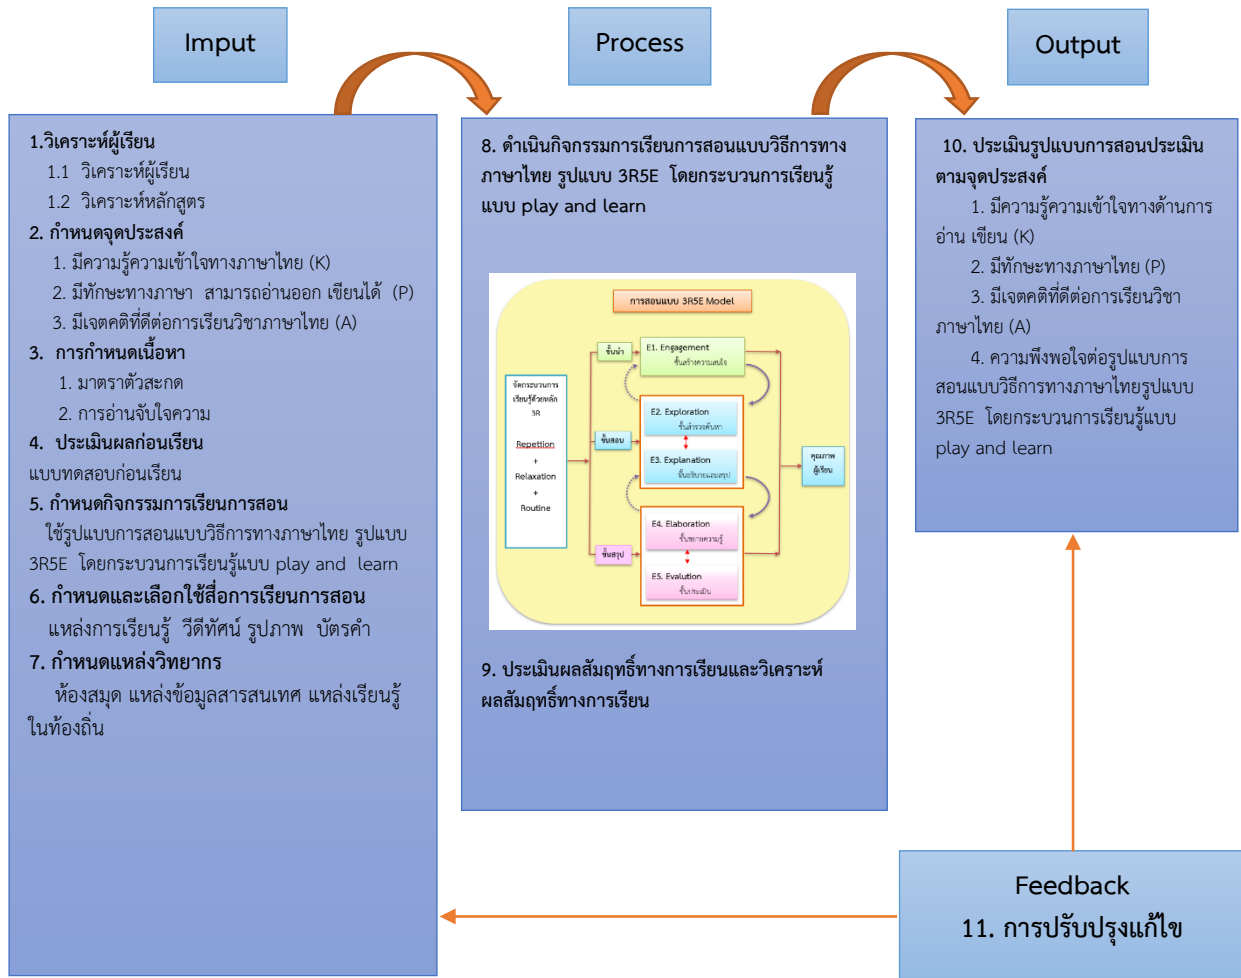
Imput

Process

Output

1.วิเคราะห์ผู้เรียน

1.1 วิเคราะห์ผู้เรียน

1.2 วิเคราะห์หลักสูตร

2. กำหนดจุดประสงค์

1. มีความรู้ความเข้าใจทางภาษาไทย (K)

2. มีทักษะทางภาษา สามารถอ่านออก เขียนได้ (P)

3. มีเจตคติที่ดีต่อการเรียนวิชาภาษาไทย (A)

3. การกำหนดเนื้อหา

1. มาตราตัวสะกด

2. การอ่านจับใจความ

4. ประเมินผลก่อนเรียน

แบบทดสอบก่อนเรียน

5. กำหนดกิจกรรมการเรียนการสอน

ใช้รูปแบบการสอนแบบวิธีการทางภาษาไทย รูปแบบ 3R5E โดยกระบวนการเรียนรู้แบบ play and learn

6. กำหนดและเลือกใช้สื่อการเรียนการสอน

แหล่งการเรียนรู้ วีดีทัศน์ รูปภาพ บัตรคำ

7. กำหนดแหล่งวิทยากร

ห้องสมุด แหล่งข้อมูลสารสนเทศ แหล่งเรียนรู้ในท้องถิ่น

8. ดำเนินกิจกรรมการเรียนการสอนแบบวิธีการทางภาษาไทย รูปแบบ 3R5E โดยกระบวนการเรียนรู้แบบ play and learn

การสอนแบบ 3R5E Model

จัดกระบวนการเรียนรู้ด้วยหลัก 3R

Repetition
+
Relaxation
+
Routine

ขั้นนำ

ขั้นสอน

ขั้นสรุป

E1. Engagement
ขั้นสร้างความสนใจ

E2. Exploration
ขั้นสำรวจค้นหา

E3. Explanation
ขั้นอธิบายและสรุป

E4. Elaboration
ขั้นขยายความรู้

E5. Evalution
ขั้นประเมิน

คุณภาพผู้เรียน

9. ประเมินผลสัมฤทธิ์ทางการเรียนและวิเคราะห์ผลสัมฤทธิ์ทางการเรียน

10. ประเมินรูปแบบการสอนประเมินตามจุดประสงค์

1. มีความรู้ความเข้าใจทางด้านการอ่าน เขียน (K)

2. มีทักษะทางภาษาไทย (P)

3. มีเจตคติที่ดีต่อการเรียนวิชาภาษาไทย (A)

4. ความพึงพอใจต่อรูปแบบการสอนแบบวิธีการทางภาษาไทยรูปแบบ 3R5E โดยกระบวนการเรียนรู้แบบ play and learn

Feedback

11. การปรับปรุงแก้ไข